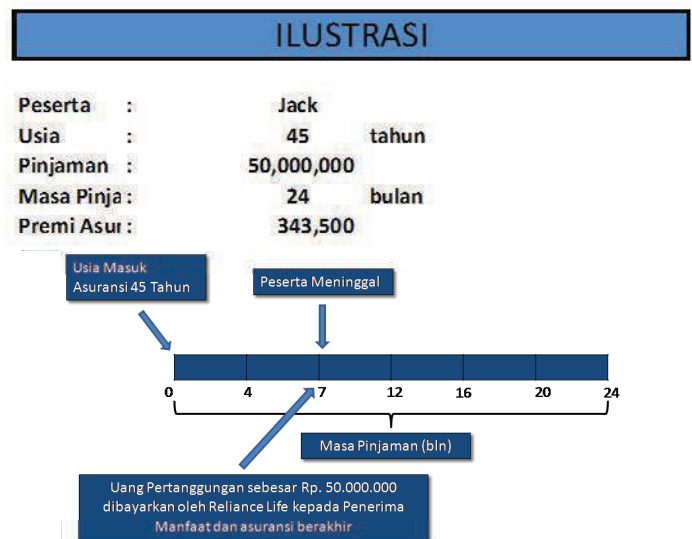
ILUSTRASI

| | | | |
|---|---|---|---|
| Peserta | : | Jack | |
| Usia | : | 45 | tahun |
| Pinjaman | : | 50,000,000 | |
| Masa Pinja | : | 24 | bulan |
| Premi Asur | : | 343,500 | |

Usia Masuk Asuransi 45 Tahun

Peserta Meninggal

0 4 7 12 16 20 24

Masa Pinjaman (bln)

Uang Pertanggungan sebesar Rp. 50.000.000 dibayarkan oleh Reliance Life kepada Penerima Manfaat dan asuransi berakhir